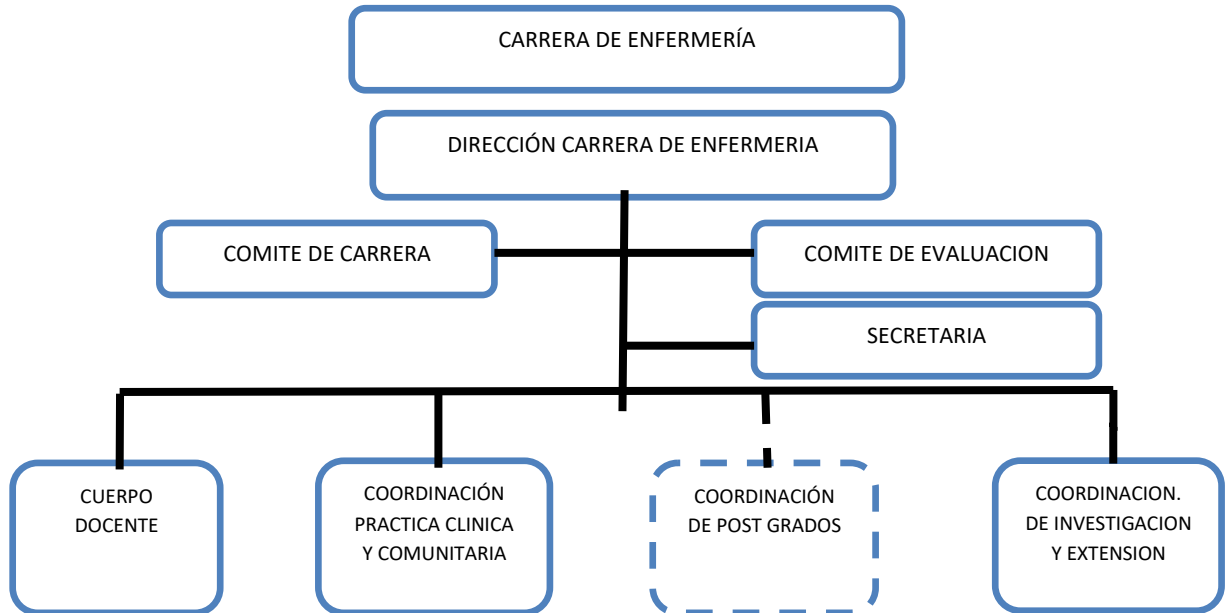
CARRERA DE ENFERMERÍA

DIRECCIÓN CARRERA DE ENFERMERIA

COMITE DE CARRERA

COMITE DE EVALUACION

SECRETARIA

CUERPO DOCENTE

COORDINACIÓN PRACTICA CLINICA Y COMUNITARIA

COORDINACIÓN DE POST GRADOS

COORDINACION. DE INVESTIGACION Y EXTENSION